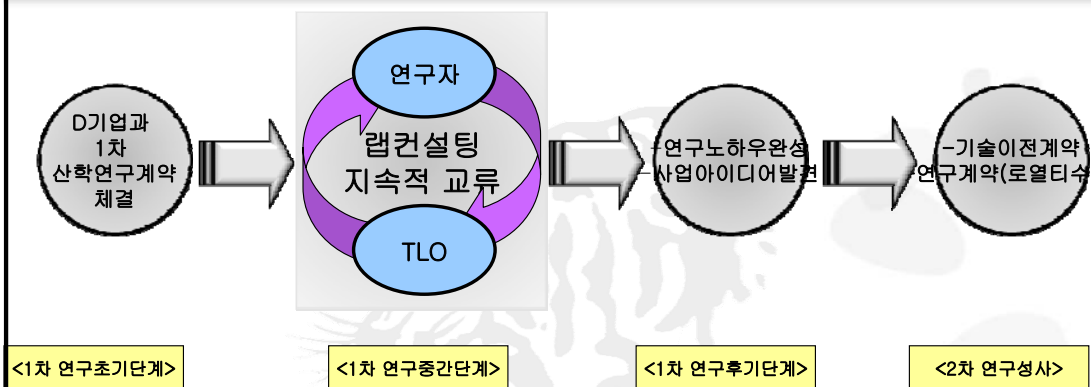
D기업과
1차
산학연구계약
체결

연구자

랩컨설팅
지속적 교류

TLO

-연구노하우완성
-사업아이디어발견

-기술이전계약
-연구계약(로열티수

<1차 연구초기단계>

<1차 연구중간단계>

<1차 연구후기단계>

<2차 연구성사>